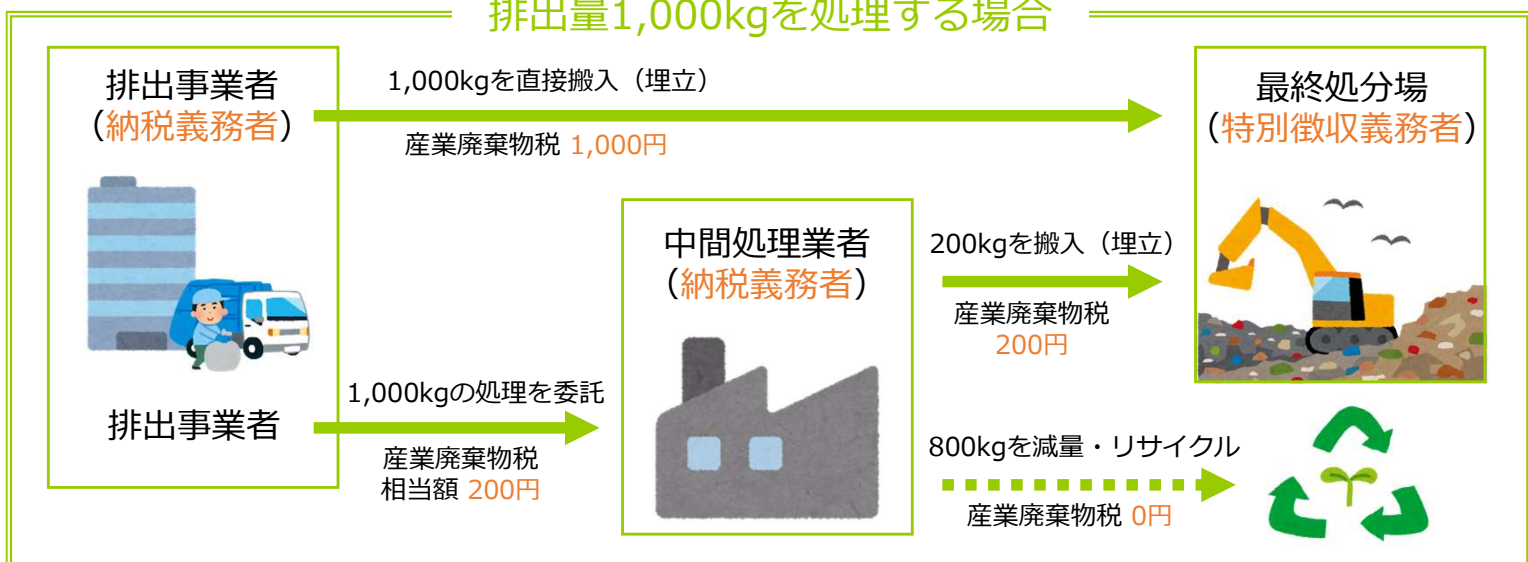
排出量1,000kgを処理する場合

排出事業者
（納税義務者）

1,000kgを直接搬入（埋立）

産業廃棄物税 1,000円

最終処分場
（特別徴収義務者）

中間処理業者
（納税義務者）

200kgを搬入（埋立）

産業廃棄物税
200円

排出事業者

1,000kgの処理を委託

産業廃棄物税
相当額 200円

800kgを減量・リサイクル

産業廃棄物税 0円